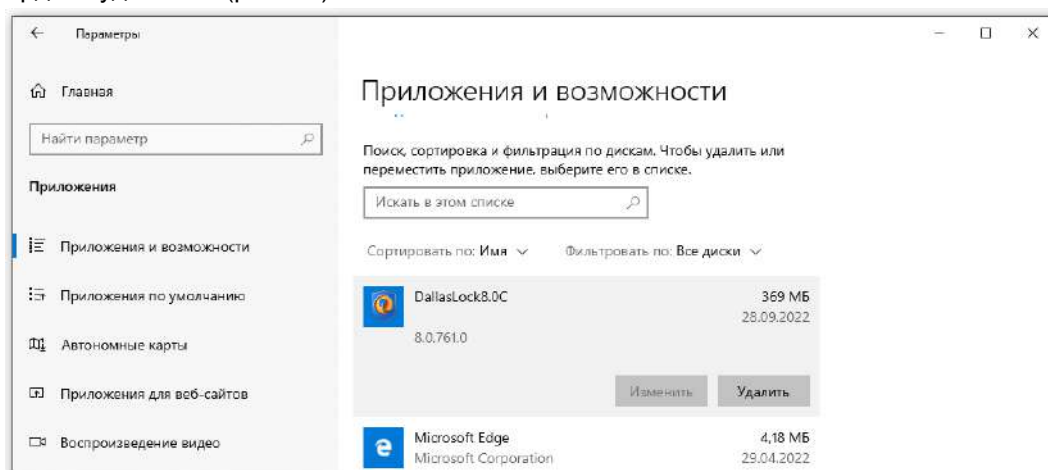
Параметры

Главная

Найти параметр

Приложения

Приложения и возможности

Приложения по умолчанию

Автономные карты

Приложения для веб-сайтов

Воспроизведение видео

Приложения и возможности

Поиск, сортировка и фильтрация по дискам. Чтобы удалить или переместить приложение, выберите его в списке.

Искать в этом списке

Сортировать по: Имя

Фильтровать по: Все диски

DallasLock8.0C
369 МБ
28.09.2022
8.0.761.0

Изменить
Удалить

Microsoft Edge
Microsoft Corporation
4,18 МБ
29.04.2022